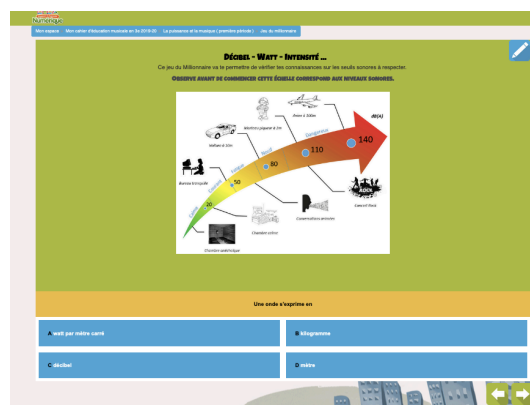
Numérique

Mon espace | Mon cahier d'éducation musicale en 3e 2019-20 | La puissance et la musique ( première période ) | Jeu du millionnaire

Décibel - Watt - Intensité ...

Ce jeu du Millionnaire va te permettre de vérifier tes connaissances sur les seuils sonores à respecter.

Observe avant de commencer cette échelle correspond aux niveaux sonores.

dB(A)

Avion à 300m

Marteau piqueur à 5m

Voiture à 10m

Bureau tranquille

Chambre calme

Chambre anéchoïque

Conversations animées

Concert Rock

Calme

Gênant

Pénible

Dangereux

20

50

80

110

140

Une onde s'exprime en

A watt par mètre carré

B kilogramme

C décibel

D mètre